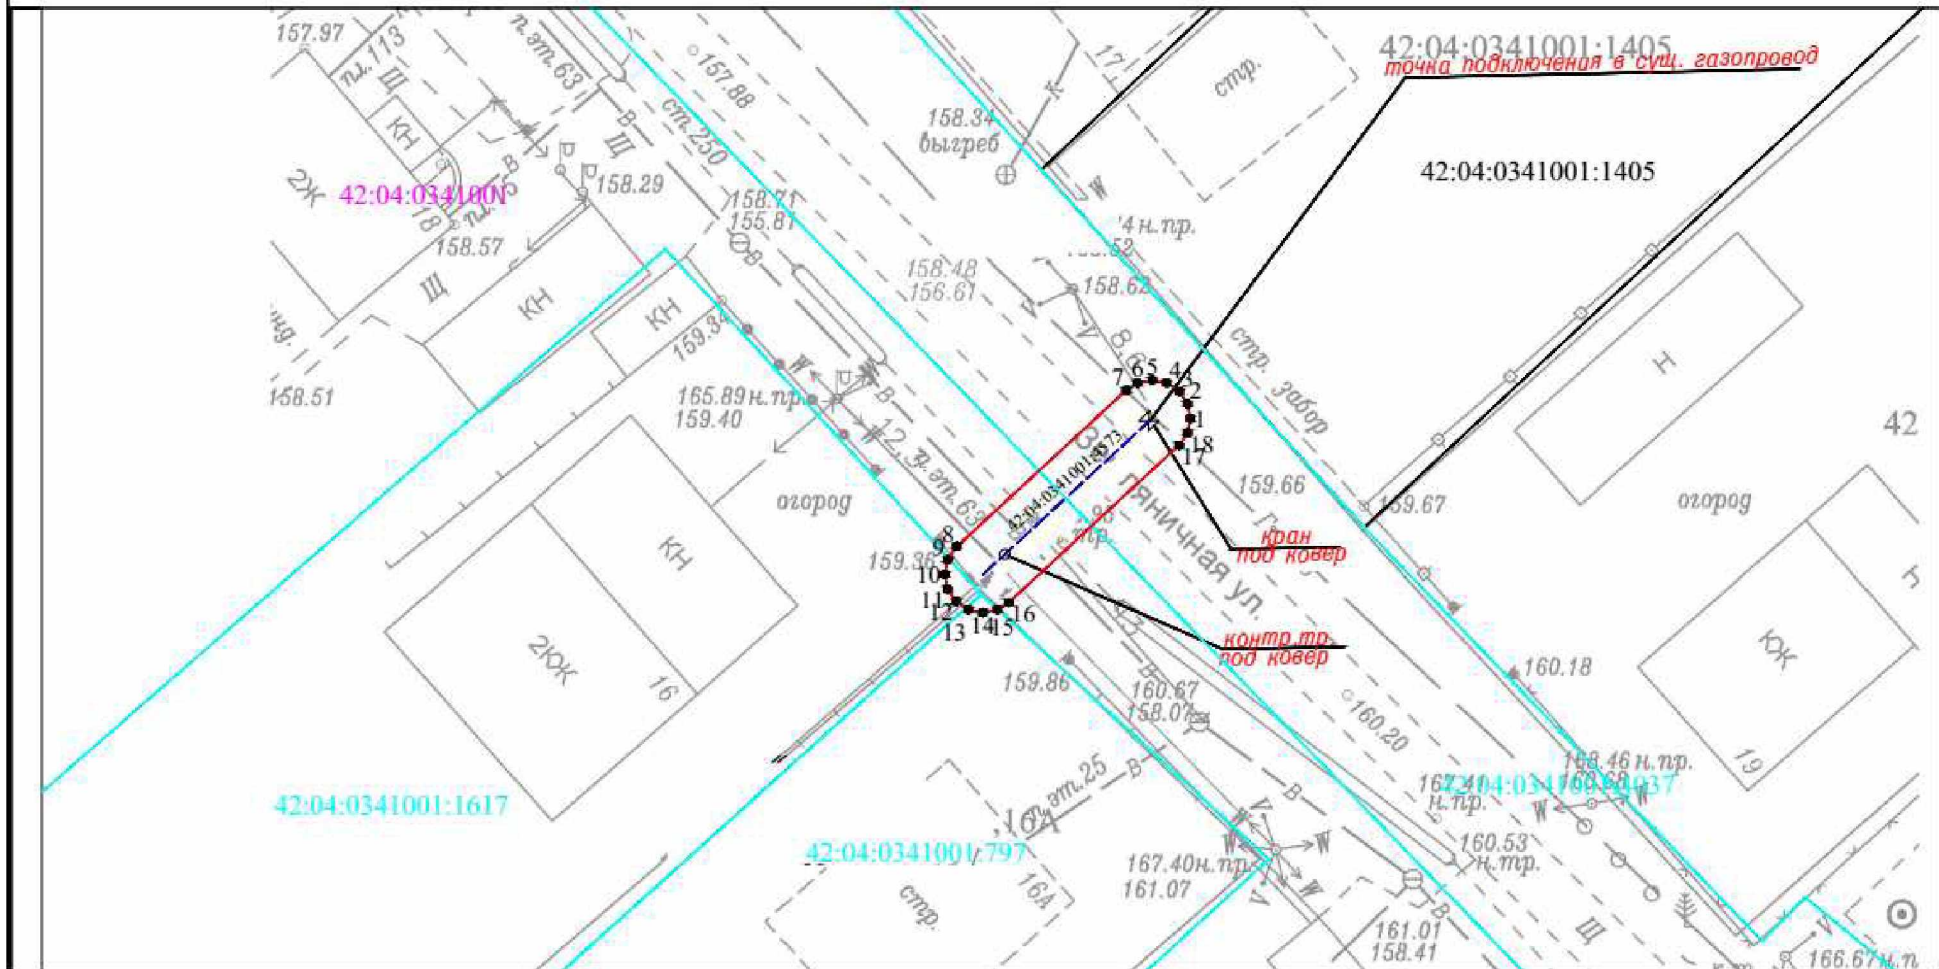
157.97
п.эт.63
пл.113
Щ
КН
2Ж
42:04:0341001
пл.
18
158.57
158.29
157.88
ст.250
158.34
выгреб
17
стр.
42:04:0341001:1405
точка подключения в сущ. газопровод
42:04:0341001:1405
158.71
155.81
Щ
КН
КН
159.34
158.51
165.89 н.пр.
159.40
158.48
156.61
158.52
158.62
4 н.пр.
стр.
забор
Н
42
7 6 5 4 3 2 1 18 17
огород
п.эт.63
12.3
42:04:0341001:ЗУ1
42:04:0341001:573
Пляничная ул.
159.66
159.67
огород
кран под ковер
9 8
159.36
10
11
12 13 14 15 16
контр.тр. под ковер
2ЮК
16
КН
159.86
160.67
158.07
160.20
160.18
ЮЖ
168.46 н.пр.
19
42:04:0341001:1617
п.эт.25
42:04:0341001:797
167.40н.пр.
161.07
стр.
16А
161.01
158.41
160.53 н.пр.
42:04:0341001:1037
Щ
166.67 н.пр.